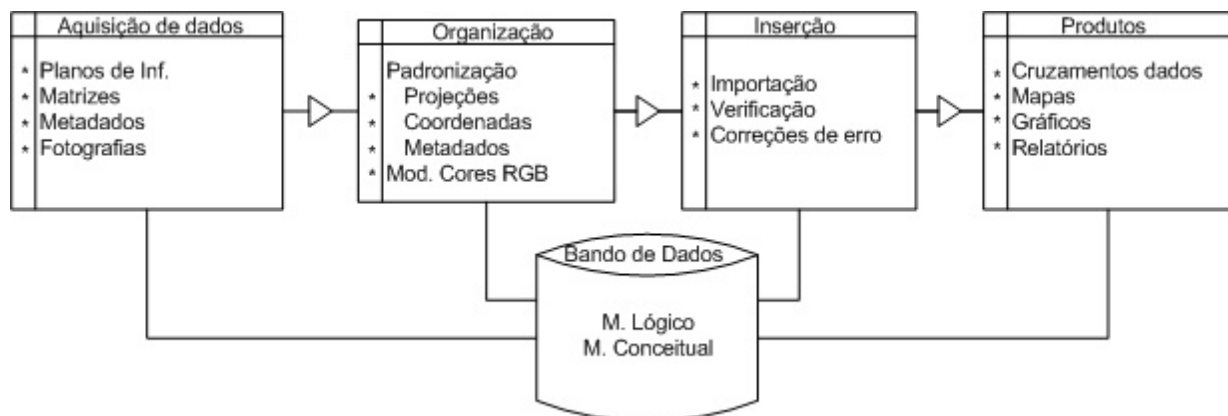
Aquisição de dados
* Planos de Inf.
* Matrizes
* Metadados
* Fotografias

Organização
Padronização
* Projeções
* Coordenadas
* Metadados
* Mod. Cores RGB

Inserção
* Importação
* Verificação
* Correções de erro

Produtos
* Cruzamentos dados
* Mapas
* Gráficos
* Relatórios

Bando de Dados
M. Lógico
M. Conceitual